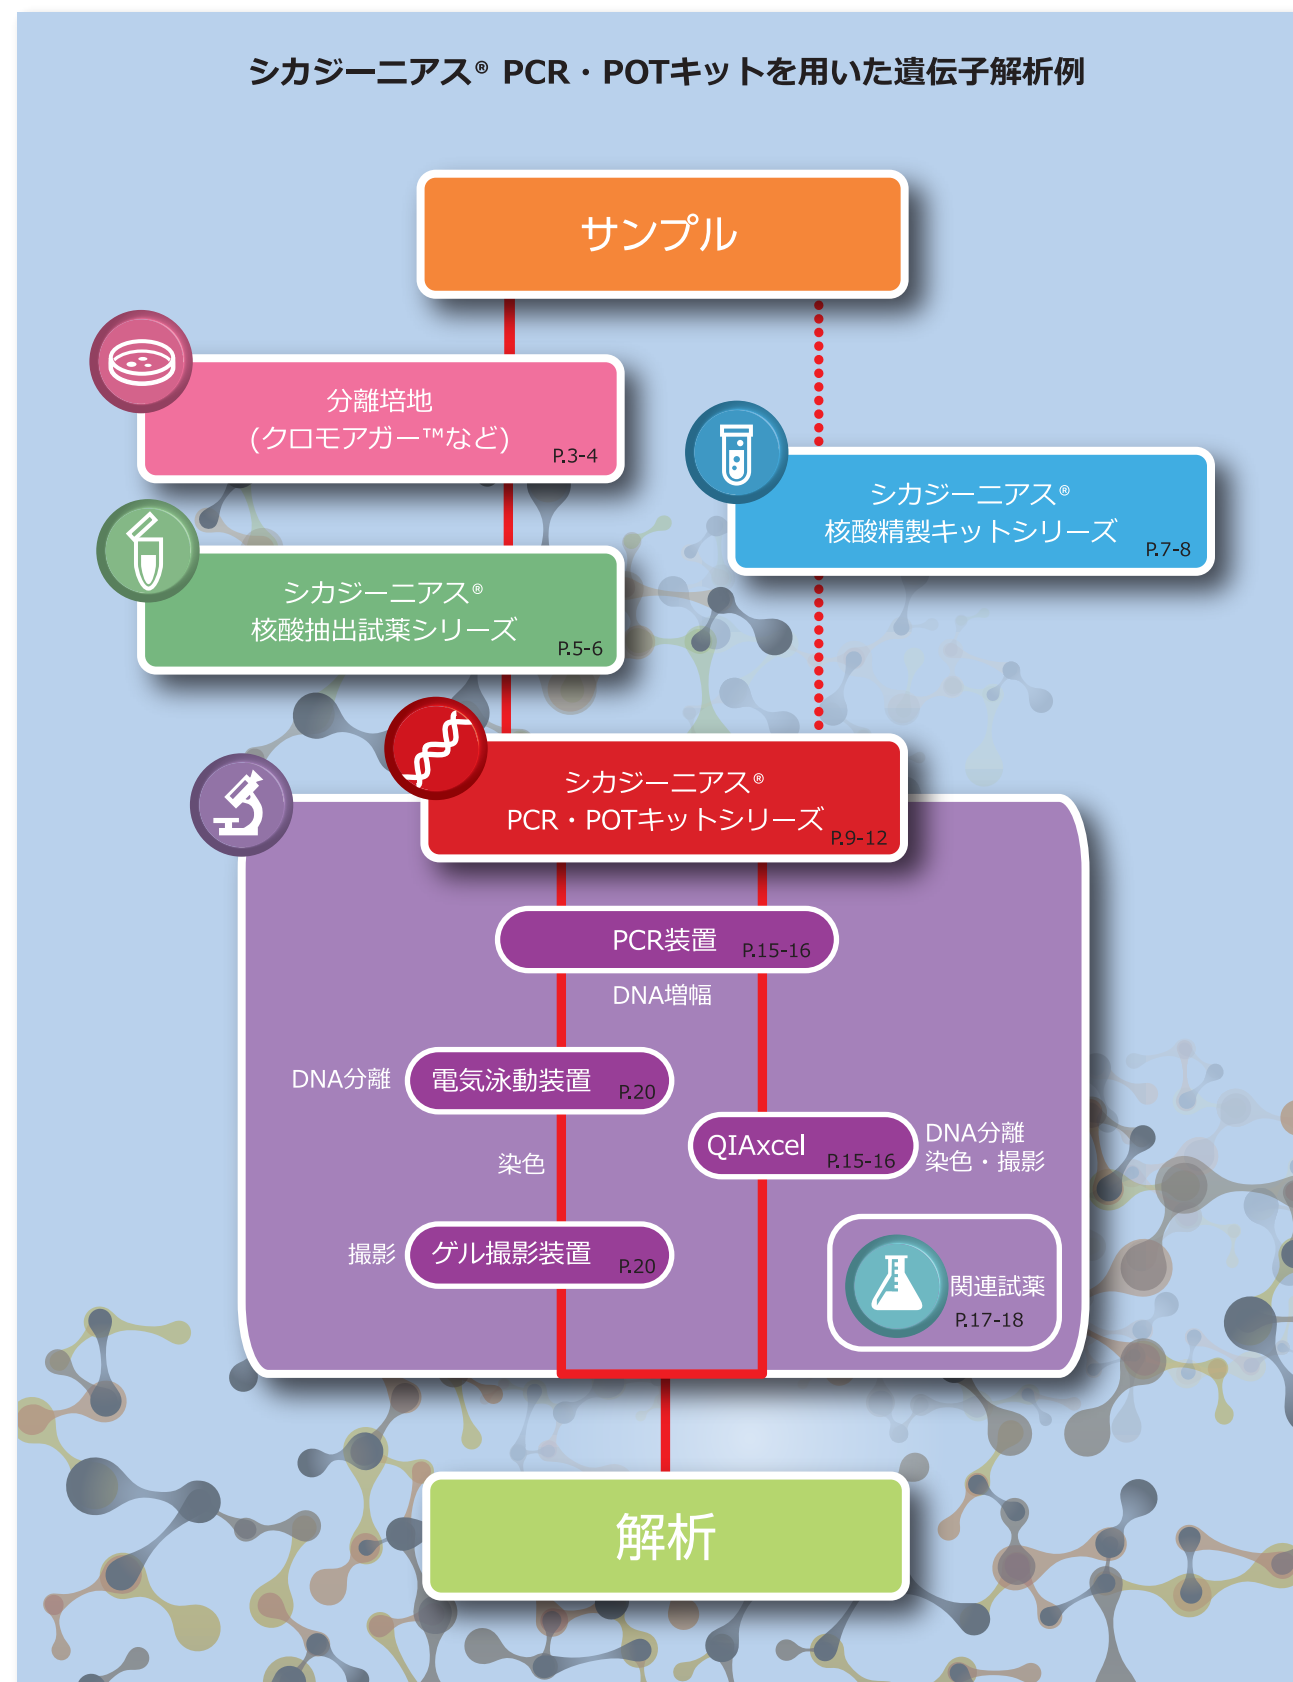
シカジーニアス® PCR・POTキットを用いた遺伝子解析例

サンプル

分離培地
(クロモアガー™など)
P.3-4

シカジーニアス®
核酸精製キットシリーズ
P.7-8

シカジーニアス®
核酸抽出試薬シリーズ
P.5-6

シカジーニアス®
PCR・POTキットシリーズ
P.9-12

PCR装置 P.15-16

DNA増幅

DNA分離

電気泳動装置 P.20

QIAxcel P.15-16

DNA分離
染色・撮影

染色

撮影

ゲル撮影装置 P.20

関連試薬
P.17-18

解析